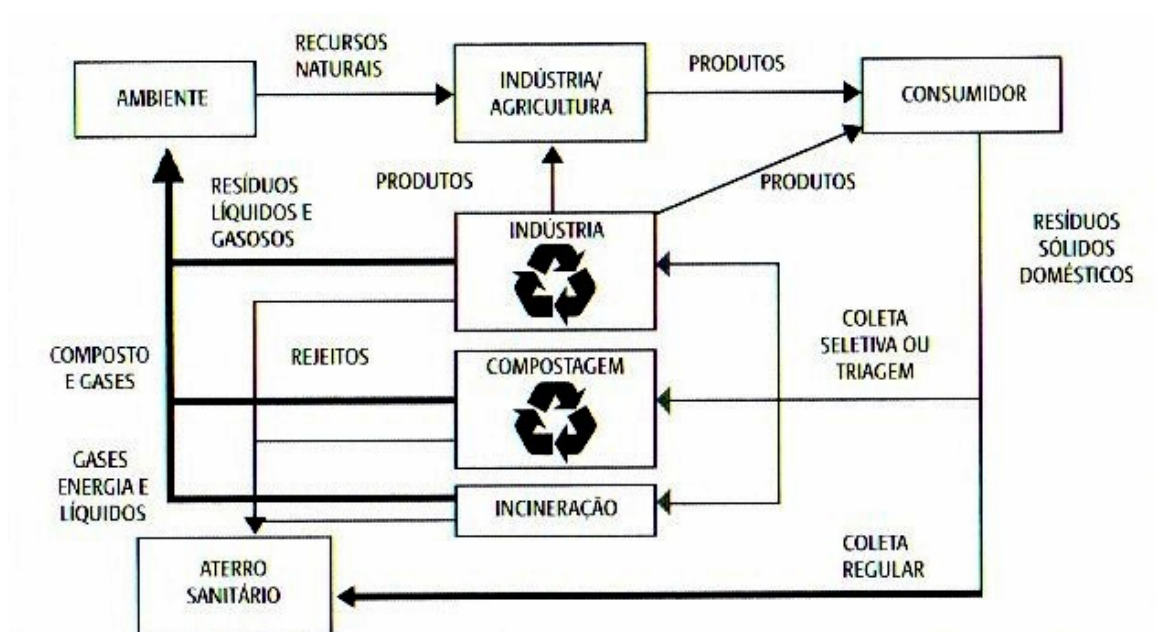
AMBIENTE

RECURSOS NATURAIS

INDÚSTRIA/ AGRICULTURA

PRODUTOS

CONSUMIDOR

RESÍDUOS LÍQUIDOS E GASOSOS

PRODUTOS

PRODUTOS

INDÚSTRIA

RESÍDUOS SÓLIDOS DOMÉSTICOS

COMPOSTO E GASES

REJEITOS

COMPOSTAGEM

COLETA SELETIVA OU TRIAGEM

GASES ENERGIA E LÍQUIDOS

INCINERAÇÃO

ATERRO SANITÁRIO

COLETA REGULAR